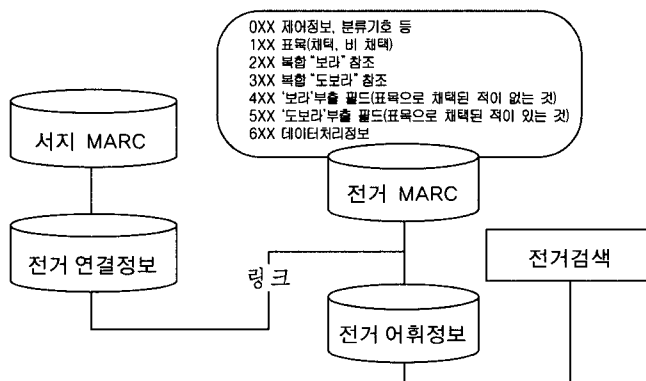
0XX 제어정보, 분류기호 등
1XX 표목(채택, 비 채택)
2XX 복합 "보라" 참조
3XX 복합 "도보라" 참조
4XX '보라'부출 필드(표목으로 채택된 적이 없는 것)
5XX '도보라'부출 필드(표목으로 채택된 적이 있는 것)
6XX 데이터처리정보

서지 MARC

전거 MARC

전거 연결정보

링크

전거검색

전거 어휘정보